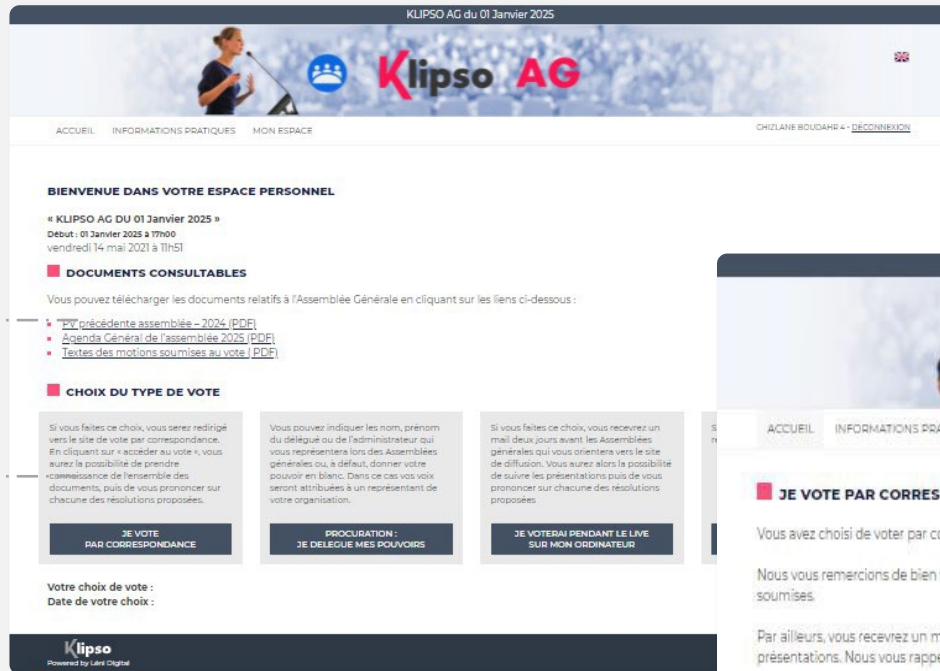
KLIPSO AG du 01 Janvier 2025

Klipso AG

ACCUEIL INFORMATIONS PRATIQUES MON ESPACE

CHIZLANE BOUDAHR 4 - DÉCONNEXION

BIENVENUE DANS VOTRE ESPACE PERSONNEL

« KLIPSO AG DU 01 Janvier 2025 »
Début : 01 Janvier 2025 à 17h00
vendredi 14 mai 2021 à 11h51

DOCUMENTS CONSULTABLES

Vous pouvez télécharger les documents relatifs à l'Assemblée Générale en cliquant sur les liens ci-dessous :

PV précédente assemblée – 2024 (PDF)
Agenda Général de l'assemblée 2025 (PDF)
Textes des motions soumises au vote ( PDF)

CHOIX DU TYPE DE VOTE

Si vous faites ce choix, vous serez redirigé vers le site de vote par correspondance. En cliquant sur « accéder au vote », vous aurez la possibilité de prendre connaissance de l'ensemble des documents, puis de vous prononcer sur chacune des résolutions proposées.

JE VOTE PAR CORRESPONDANCE

Vous pouvez indiquer les nom, prénom du délégué ou de l'administrateur qui vous représentera lors des Assemblées générales ou, à défaut, donner votre pouvoir en blanc. Dans ce cas vos voix seront attribuées à un représentant de votre organisation.

PROCURATION : JE DELEGUE MES POUVOIRS

Si vous faites ce choix, vous recevrez un mail deux jours avant les Assemblées générales qui vous orientera vers le site de diffusion. Vous aurez alors la possibilité de suivre les présentations puis de vous prononcer sur chacune des résolutions proposées

JE VOTERAI PENDANT LE LIVE SUR MON ORDINATEUR

Votre choix de vote :
Date de votre choix :

Klipso
Powered by Léni Digital

ACCUEIL INFORMATIONS PRA

JE VOTE PAR CORRES

Vous avez choisi de voter par co

Nous vous remercions de bien
soumises.

Par ailleurs, vous recevrez un m
présentations. Nous vous rappe